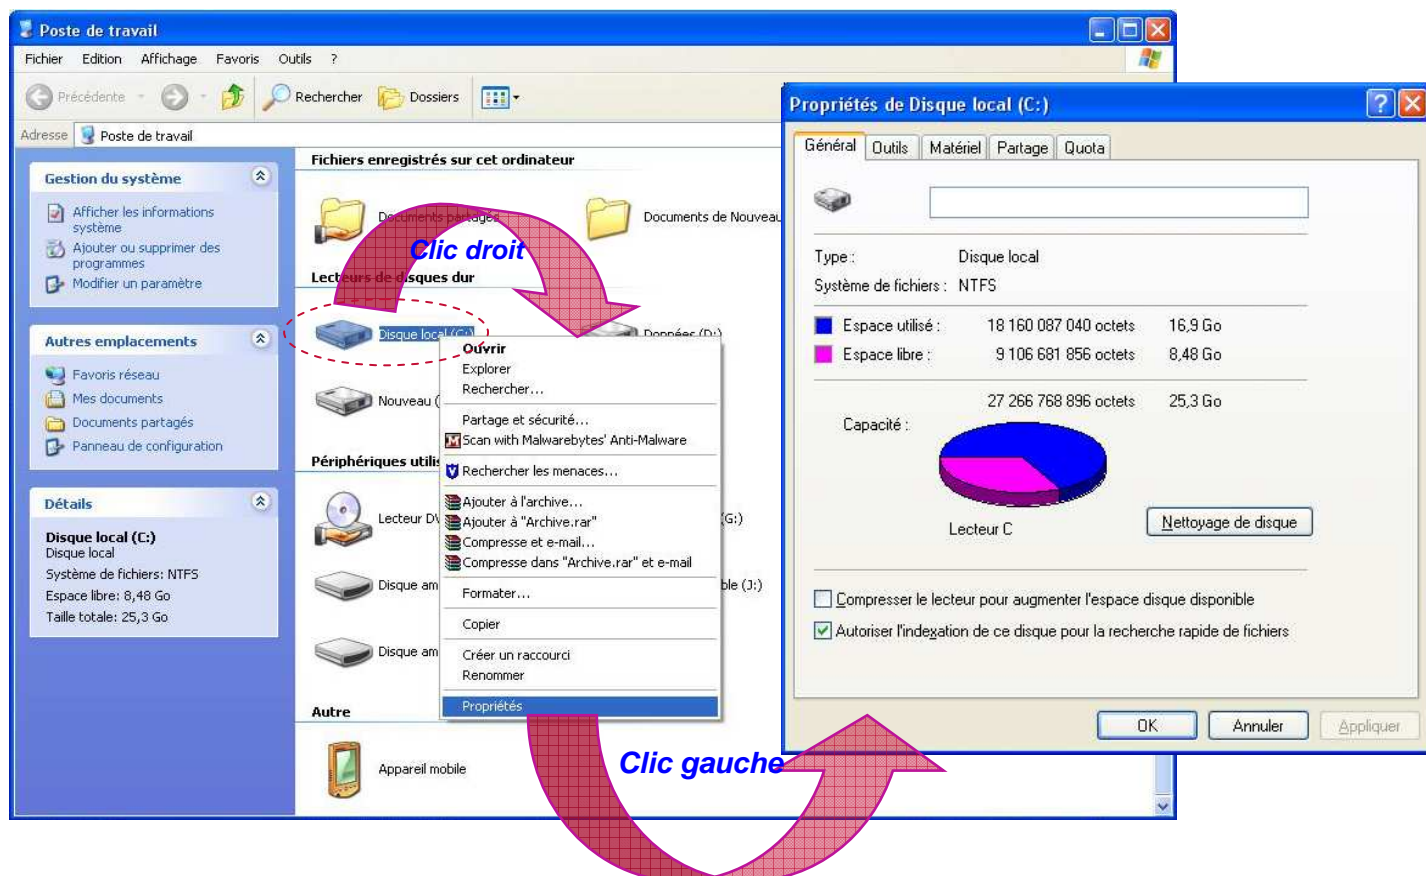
Poste de travail

Fichier Edition Affichage Favoris Outils ?

Précédente Rechercher Dossiers

Adresse Poste de travail

Gestion du système

Afficher les informations système

Ajouter ou supprimer des programmes

Modifier un paramètre

Autres emplacements

Favoris réseau

Mes documents

Documents partagés

Panneau de configuration

Détails

Disque local (C:)
Disque local
Système de fichiers: NTFS
Espace libre: 8,48 Go
Taille totale: 25,3 Go

Fichiers enregistrés sur cet ordinateur

Documents partagés

Documents de Nouveau

Clic droit

Lecteurs de disques dur

Disque local (C:)

Données (D:)

Nouveau (

Périphériques utilis

Lecteur DV

(G:)

Disque am

ble (J:)

Disque am

Autre

Appareil mobile

Ouvrir
Explorer
Rechercher...
Partage et sécurité...
Scan with Malwarebytes' Anti-Malware
Rechercher les menaces...
Ajouter à l'archive...
Ajouter à "Archive.rar"
Compresse et e-mail...
Compresse dans "Archive.rar" et e-mail
Formater...
Copier
Créer un raccourci
Renommer
Propriétés

Clic gauche

Propriétés de Disque local (C:)

Général Outils Matériel Partage Quota

Type : Disque local
Système de fichiers : NTFS

| | | |
|---|---|---|
| Espace utilisé : | 18 160 087 040 octets | 16,9 Go |
| Espace libre : | 9 106 681 856 octets | 8,48 Go |
| Capacité : | 27 266 768 896 octets | 25,3 Go |

Lecteur C

Nettoyage de disque

Compresser le lecteur pour augmenter l'espace disque disponible

Autoriser l'indexation de ce disque pour la recherche rapide de fichiers

OK Annuler Appliquer